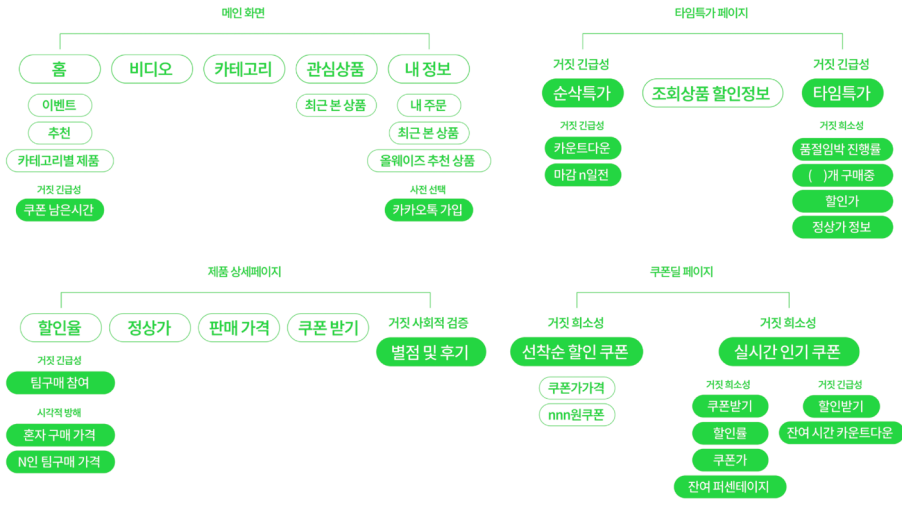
메인 화면

홈
비디오
카테고리
관심상품
내 정보

이벤트
추천
카테고리별 제품
거짓 긴급성
쿠폰 남은시간

최근 본 상품

내 주문
최근 본 상품
올웨이즈 추천 상품
사전 선택
카카오톡 가입

타임특가 페이지

거짓 긴급성
순삭특가
거짓 긴급성
카운트다운
마감 n일전

조회상품 할인정보

거짓 긴급성
타임특가
거짓 희소성
품절임박 진행률
( )개 구매중
할인가
정상가 정보

제품 상세페이지

할인율
거짓 긴급성
팀구매 참여
시각적 방해
혼자 구매 가격
N인 팀구매 가격

정상가
판매 가격
쿠폰 받기
거짓 사회적 검증
별점 및 후기

쿠폰딜 페이지

거짓 희소성
선착순 할인 쿠폰
쿠폰가가격
nnn원쿠폰

거짓 희소성
실시간 인기 쿠폰
거짓 희소성
쿠폰받기
할인률
쿠폰가
잔여 퍼센테이지
거짓 긴급성
할인받기
잔여 시간 카운트다운